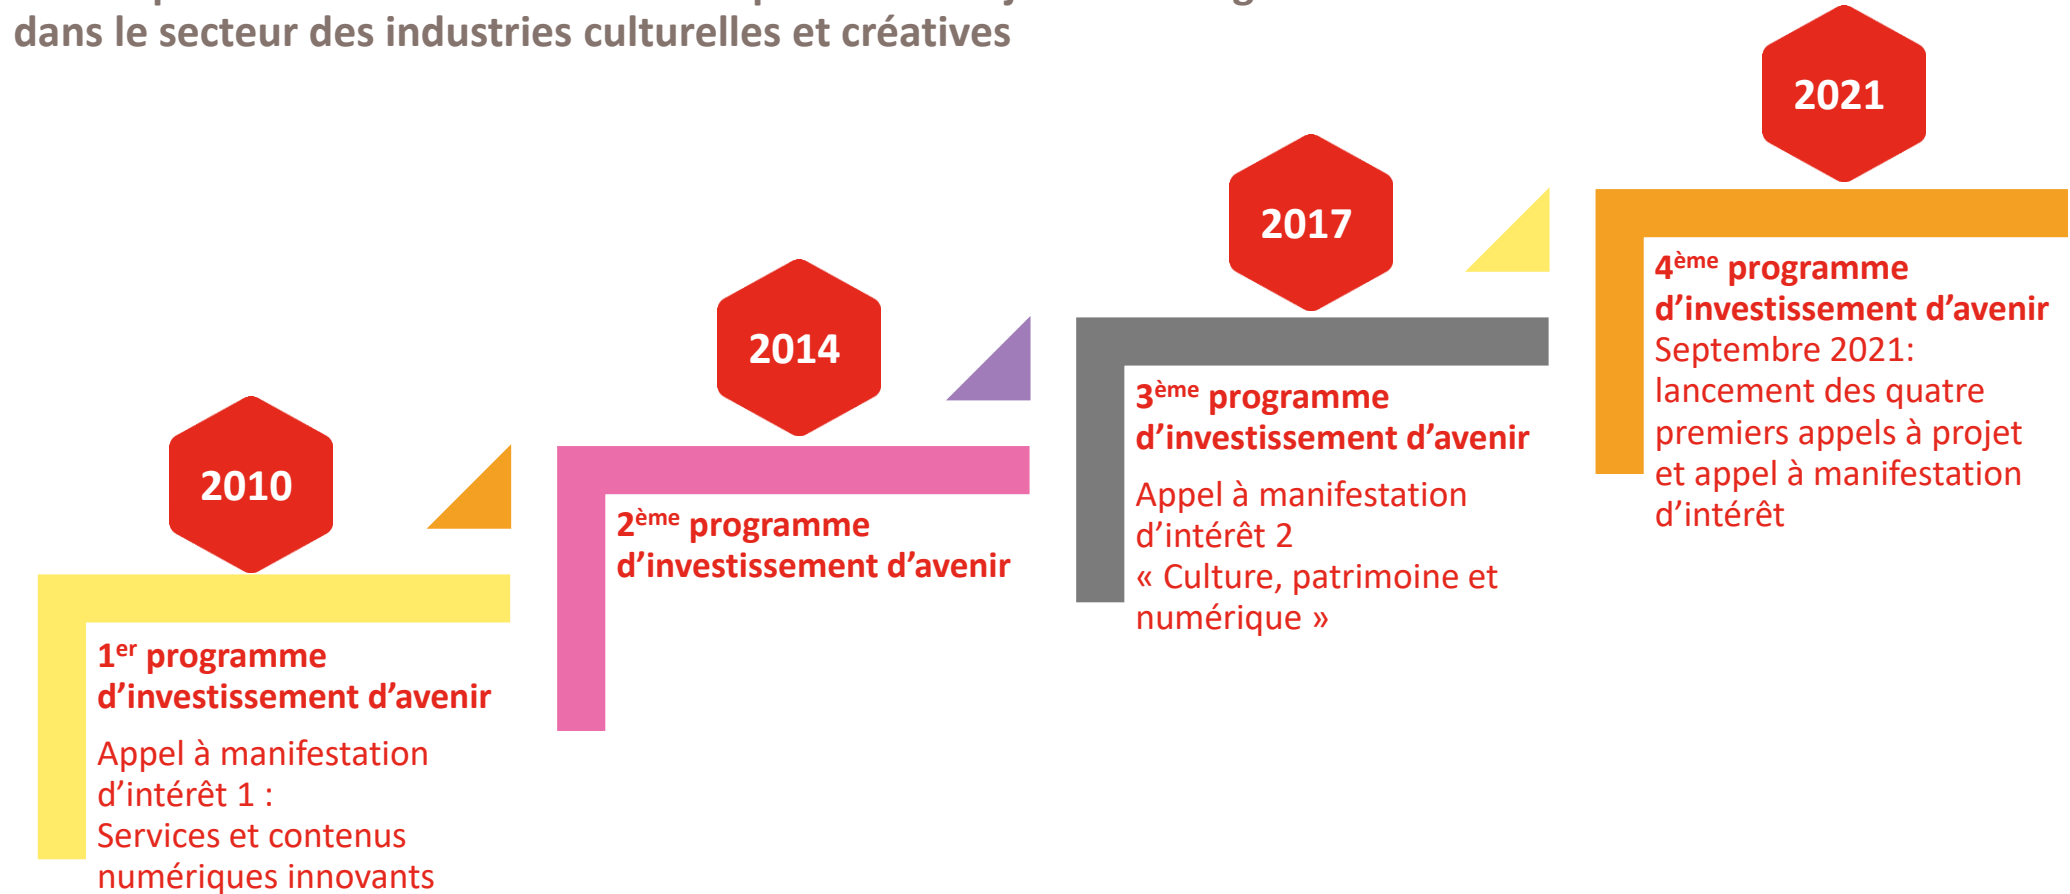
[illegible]
dans le secteur des industries culturelles et créatives

2021

2017

2014

2010

1$^{er}$ programme d’investissement d’avenir
Appel à manifestation d’intérêt 1 :
Services et contenus numériques innovants

2$^{ème}$ programme d’investissement d’avenir

3$^{ème}$ programme d’investissement d’avenir
Appel à manifestation d’intérêt 2
« Culture, patrimoine et numérique »

4$^{ème}$ programme d’investissement d’avenir
Septembre 2021: lancement des quatre premiers appels à projet et appel à manifestation d’intérêt